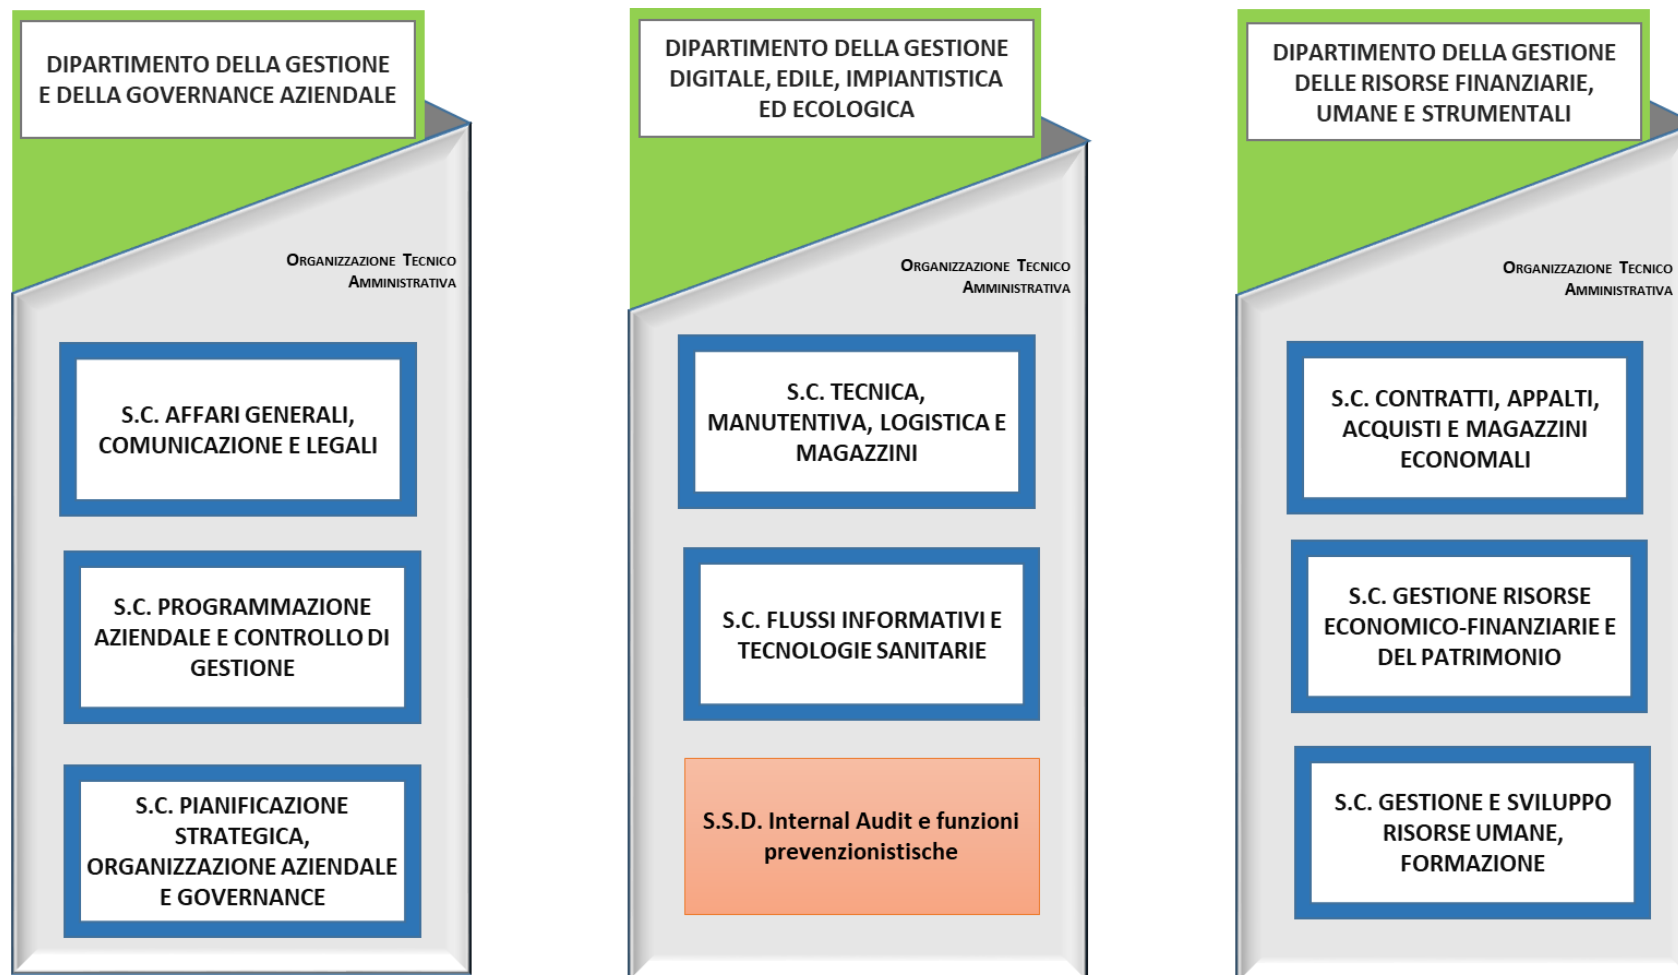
DIPARTIMENTO DELLA GESTIONE E DELLA GOVERNANCE AZIENDALE

ORGANIZZAZIONE TECNICO AMMINISTRATIVA

S.C. AFFARI GENERALI, COMUNICAZIONE E LEGALI

S.C. PROGRAMMAZIONE AZIENDALE E CONTROLLO DI GESTIONE

S.C. PIANIFICAZIONE STRATEGICA, ORGANIZZAZIONE AZIENDALE E GOVERNANCE

DIPARTIMENTO DELLA GESTIONE DIGITALE, EDILE, IMPIANTISTICA ED ECOLOGICA

ORGANIZZAZIONE TECNICO AMMINISTRATIVA

S.C. TECNICA, MANUTENTIVA, LOGISTICA E MAGAZZINI

S.C. FLUSSI INFORMATIVI E TECNOLOGIE SANITARIE

S.S.D. Internal Audit e funzioni prevenzionistiche

DIPARTIMENTO DELLA GESTIONE DELLE RISORSE FINANZIARIE, UMANE E STRUMENTALI

ORGANIZZAZIONE TECNICO AMMINISTRATIVA

S.C. CONTRATTI, APPALTI, ACQUISTI E MAGAZZINI ECONOMALI

S.C. GESTIONE RISORSE ECONOMICO-FINANZIARIE E DEL PATRIMONIO

S.C. GESTIONE E SVILUPPO RISORSE UMANE, FORMAZIONE